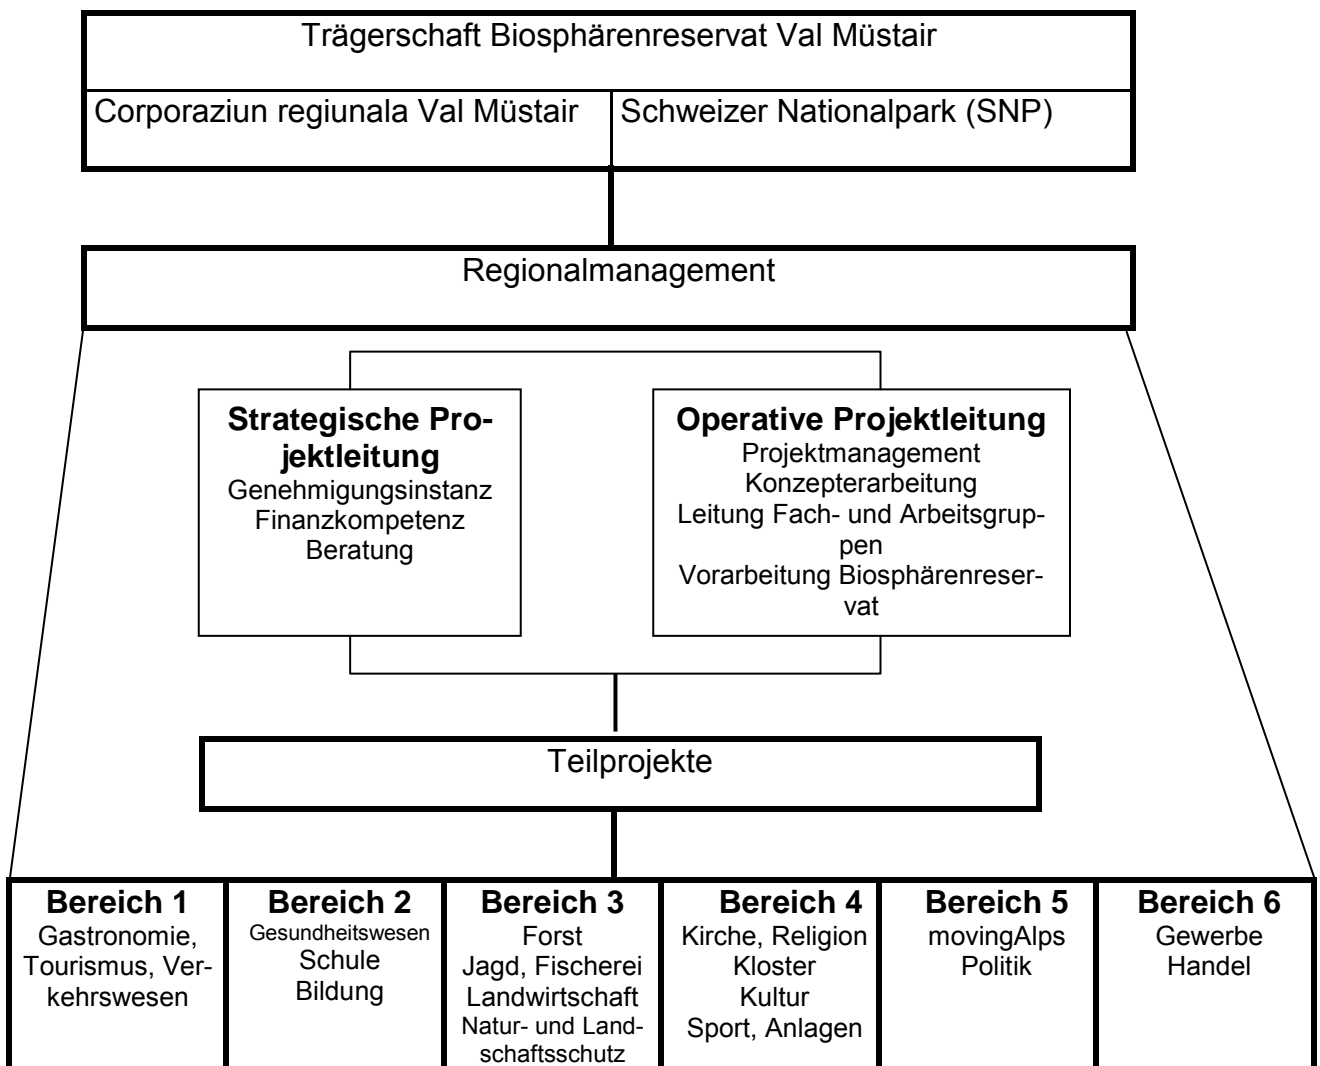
Trägerschaft Biosphärenreservat Val Müstair

Corporaziun regiunala Val Müstair

Schweizer Nationalpark (SNP)

Regionalmanagement

**Strategische Projektleitung**
Genehmigungsinstanz
Finanzkompetenz
Beratung

**Operative Projektleitung**
Projektmanagement
Konzepterarbeitung
Leitung Fach- und Arbeitsgruppen
Vorarbeitung Biosphärenreservat

Teilprojekte

| **Bereich 1** | **Bereich 2** | **Bereich 3** | **Bereich 4** | **Bereich 5** | **Bereich 6** |
|---|---|---|---|---|---|
| Gastronomie, Tourismus, Verkehrswesen | Gesundheitswesen Schule Bildung | Forst Jagd, Fischerei Landwirtschaft Natur- und Landschaftsschutz | Kirche, Religion Kloster Kultur Sport, Anlagen | movingAlps Politik | Gewerbe Handel |